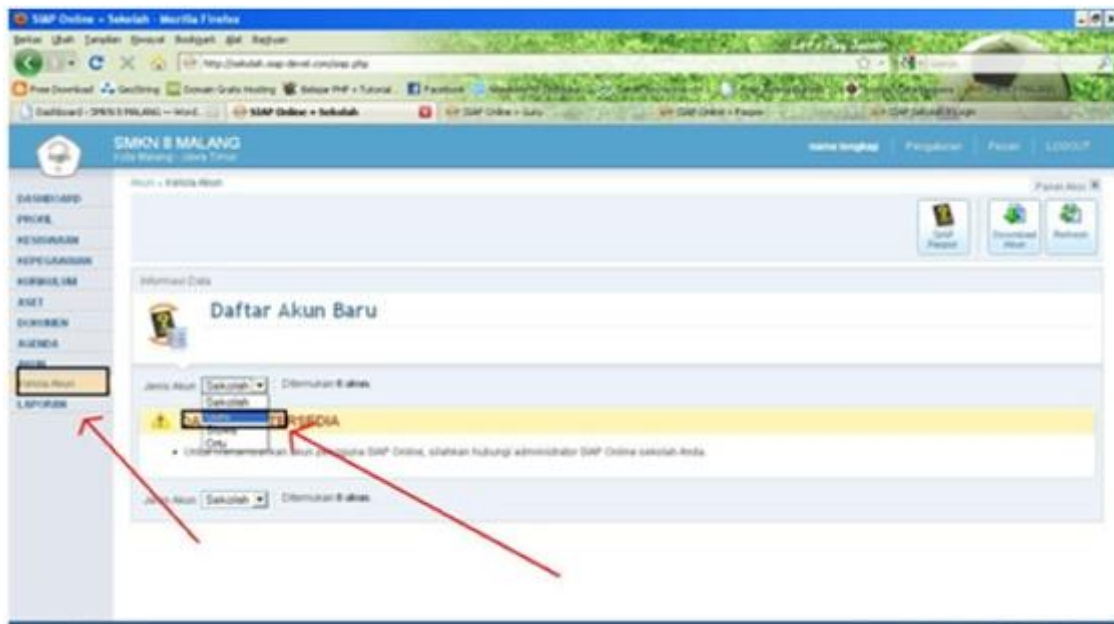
SIAP Online » Sekolah - Mozilla Firefox

Berkas Ubah Tampilan Riwayat Bookmark Alat Bantuan

http://sekolah.siap-devel.com/siap.php

Free Download GeoString Domain Gratis Hosting Belajar PHP » Tutorial Facebook

Dashboard ‹ SMKN 8 MALANG — Word... SIAP Online » Sekolah SIAP Online » Guru SIAP Online » Pesan SIAP Sekolah Login

SMKN 8 MALANG
Kota Malang - Jawa Timur

Nama lengkap | Pengaturan | Pesan | LOGOUT

DASHBOARD
PROFIL
KESISWAAN
KEPEGAWAIAN
KURIKULUM
ASET
DOKUMEN
AGENDA
AKUN
Kelola Akun
LAPORAN

Akun » Kelola Akun

Panel Akun

SIAP Padpost

Download Akun

Refresh

Informasi Data

Daftar Akun Baru

Jenis Akun Sekolah Ditemukan 0 akun.

Sekolah
Guru
Siswa
Ortu

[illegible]RSEDIA

• Untuk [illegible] akun pengguna SIAP Online, silahkan hubungi administrator SIAP Online sekolah Anda.

Jenis Akun Sekolah Ditemukan 0 akun.